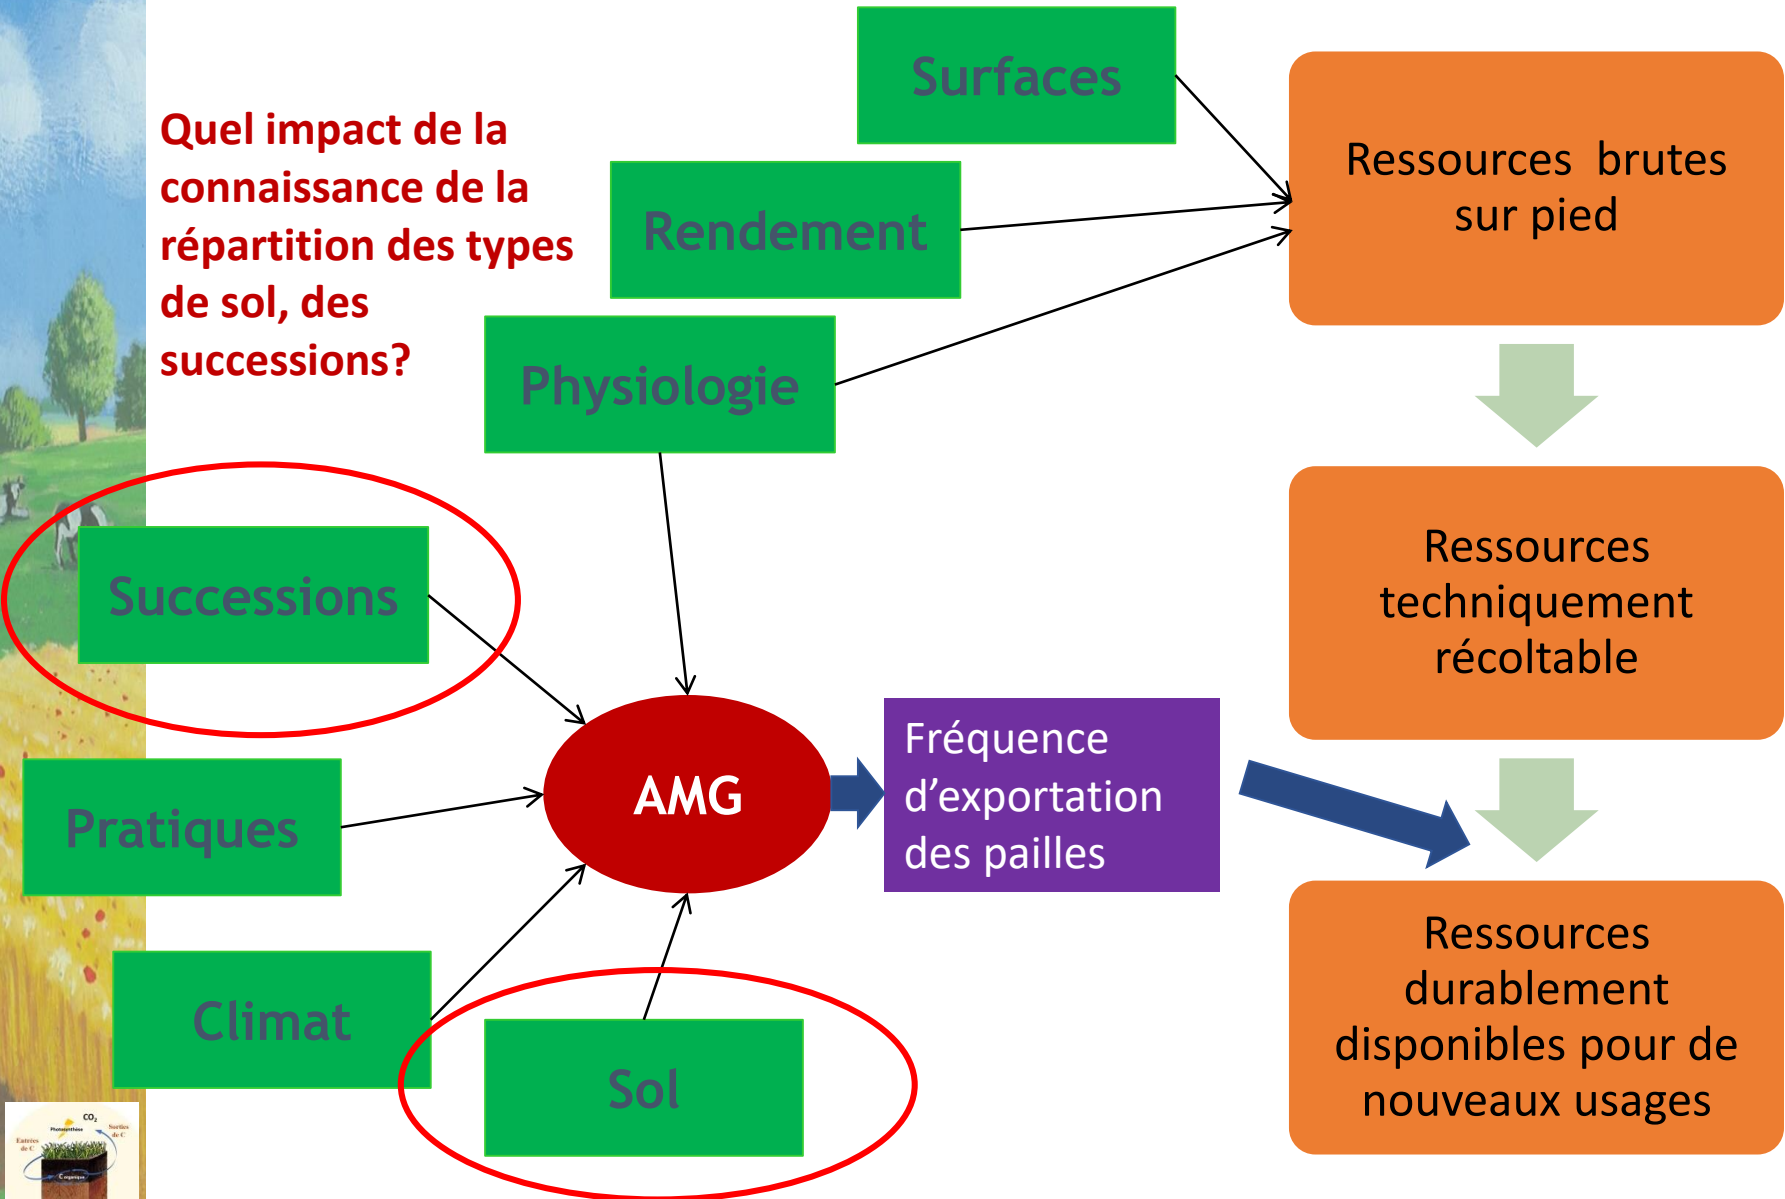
Quel impact de la connaissance de la répartition des types de sol, des successions?

Surfaces

Rendement

Physiologie

Ressources brutes sur pied

Ressources techniquement récoltable

Successions

AMG

Fréquence d'exportation des pailles

Pratiques

Climat

Sol

Ressources durablement disponibles pour de nouveaux usages